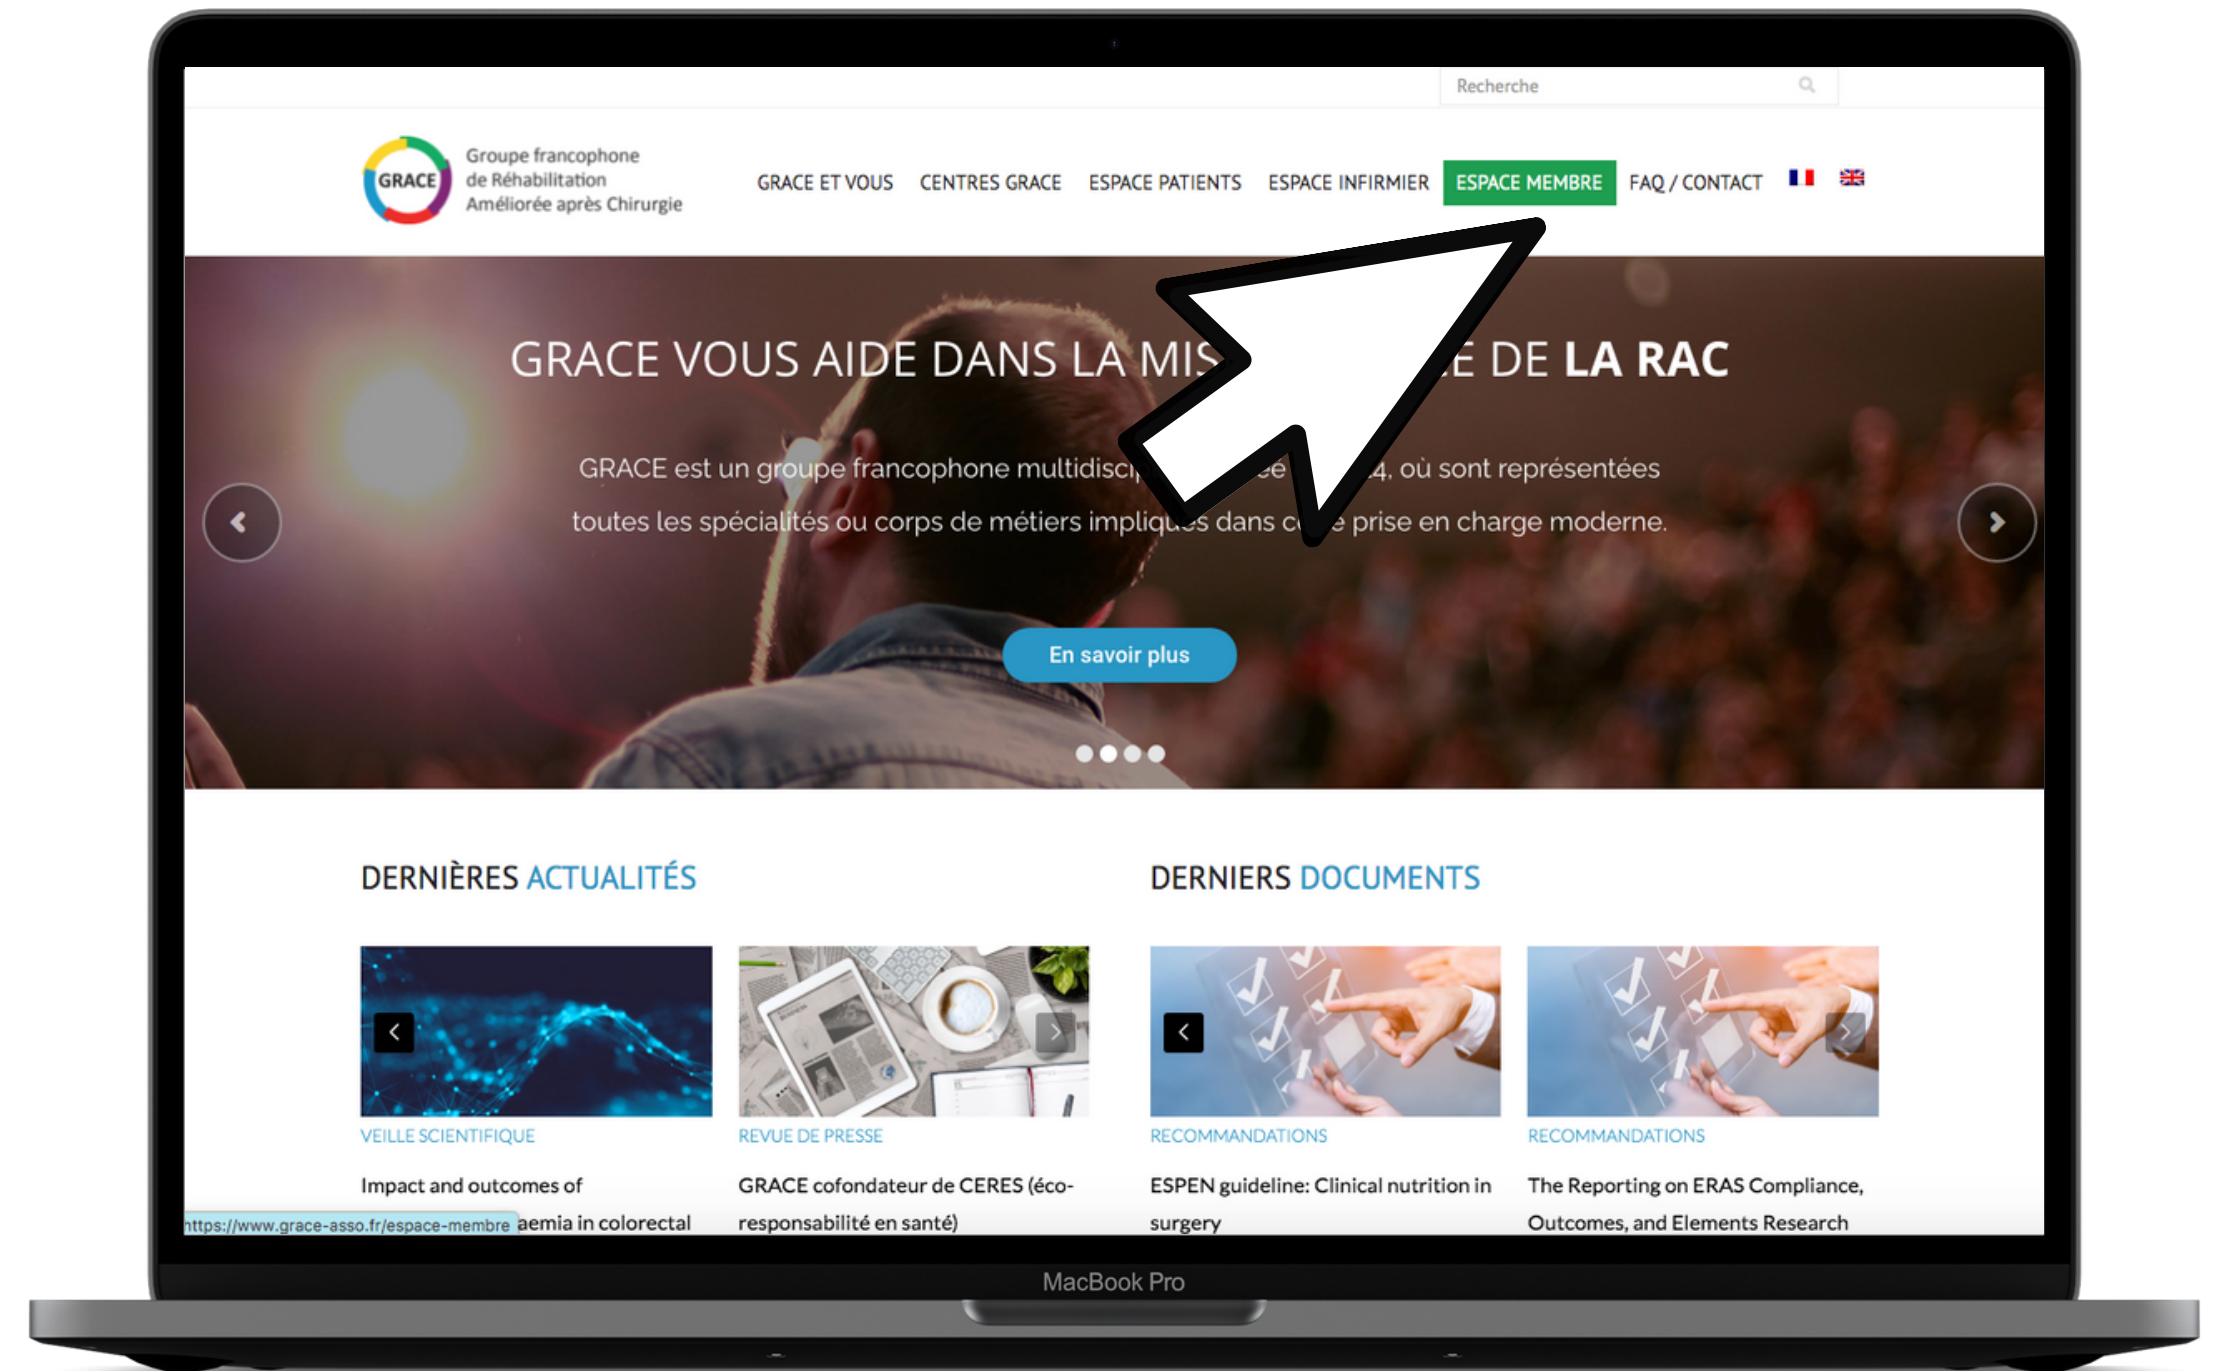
Recherche

GRACE

Groupe francophone de Réhabilitation Améliorée après Chirurgie

GRACE ET VOUS CENTRES GRACE ESPACE PATIENTS ESPACE INFIRMIER ESPACE MEMBRE FAQ / CONTACT

GRACE VOUS AIDE DANS LA MIS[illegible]E DE LA RAC

GRACE est un groupe francophone multidisci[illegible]ée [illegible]4, où sont représentées toutes les spécialités ou corps de métiers impliqués dans c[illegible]e prise en charge moderne.

En savoir plus

DERNIÈRES ACTUALITÉS

DERNIERS DOCUMENTS

VEILLE SCIENTIFIQUE

Impact and outcomes of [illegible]aemia in colorectal

REVUE DE PRESSE

GRACE cofondateur de CERES (éco-responsabilité en santé)

RECOMMANDATIONS

ESPEN guideline: Clinical nutrition in surgery

RECOMMANDATIONS

The Reporting on ERAS Compliance, Outcomes, and Elements Research

https://www.grace-asso.fr/espace-membre

MacBook Pro